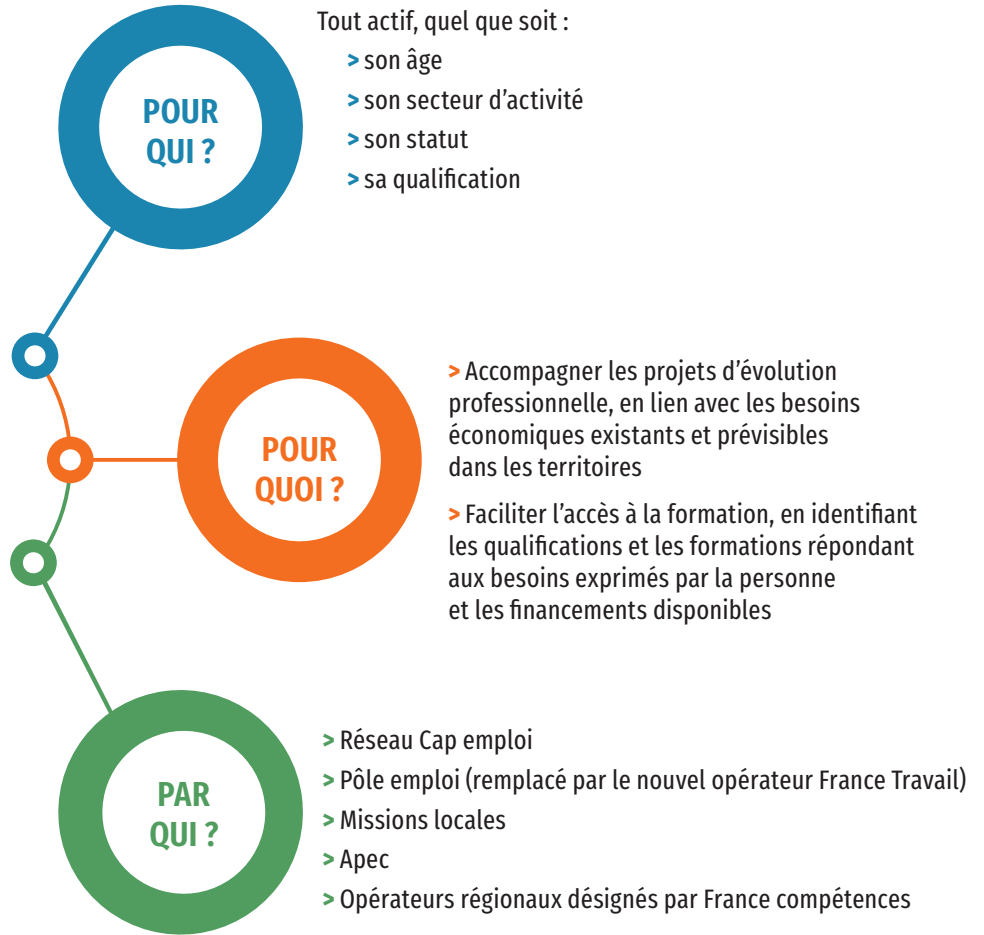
POUR QUI ?

Tout actif, quel que soit :
> son âge
> son secteur d'activité
> son statut
> sa qualification

POUR QUOI ?

> Accompagner les projets d'évolution professionnelle, en lien avec les besoins économiques existants et prévisibles dans les territoires

> Faciliter l'accès à la formation, en identifiant les qualifications et les formations répondant aux besoins exprimés par la personne et les financements disponibles

PAR QUI ?

> Réseau Cap emploi
> Pôle emploi (remplacé par le nouvel opérateur France Travail)
> Missions locales
> Apec
> Opérateurs régionaux désignés par France compétences